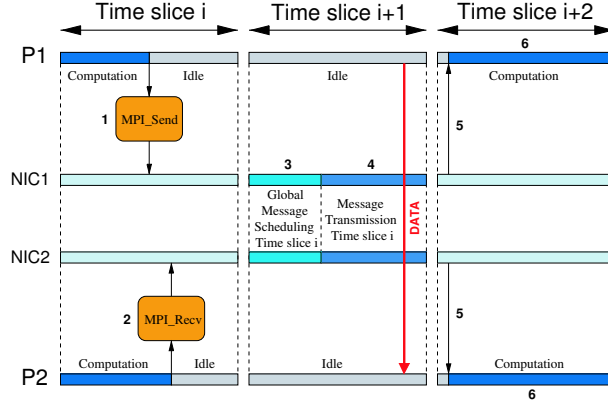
Time slice i

Time slice i+1

Time slice i+2

P1

Computation

Idle

Idle

6

Computation

1 MPI_Send

5

NIC1

3

4

Global Message Scheduling Time slice i

Message Transmission Time slice i

DATA

NIC2

2 MPI_Recv

5

Computation

Idle

Idle

Computation

P2

6